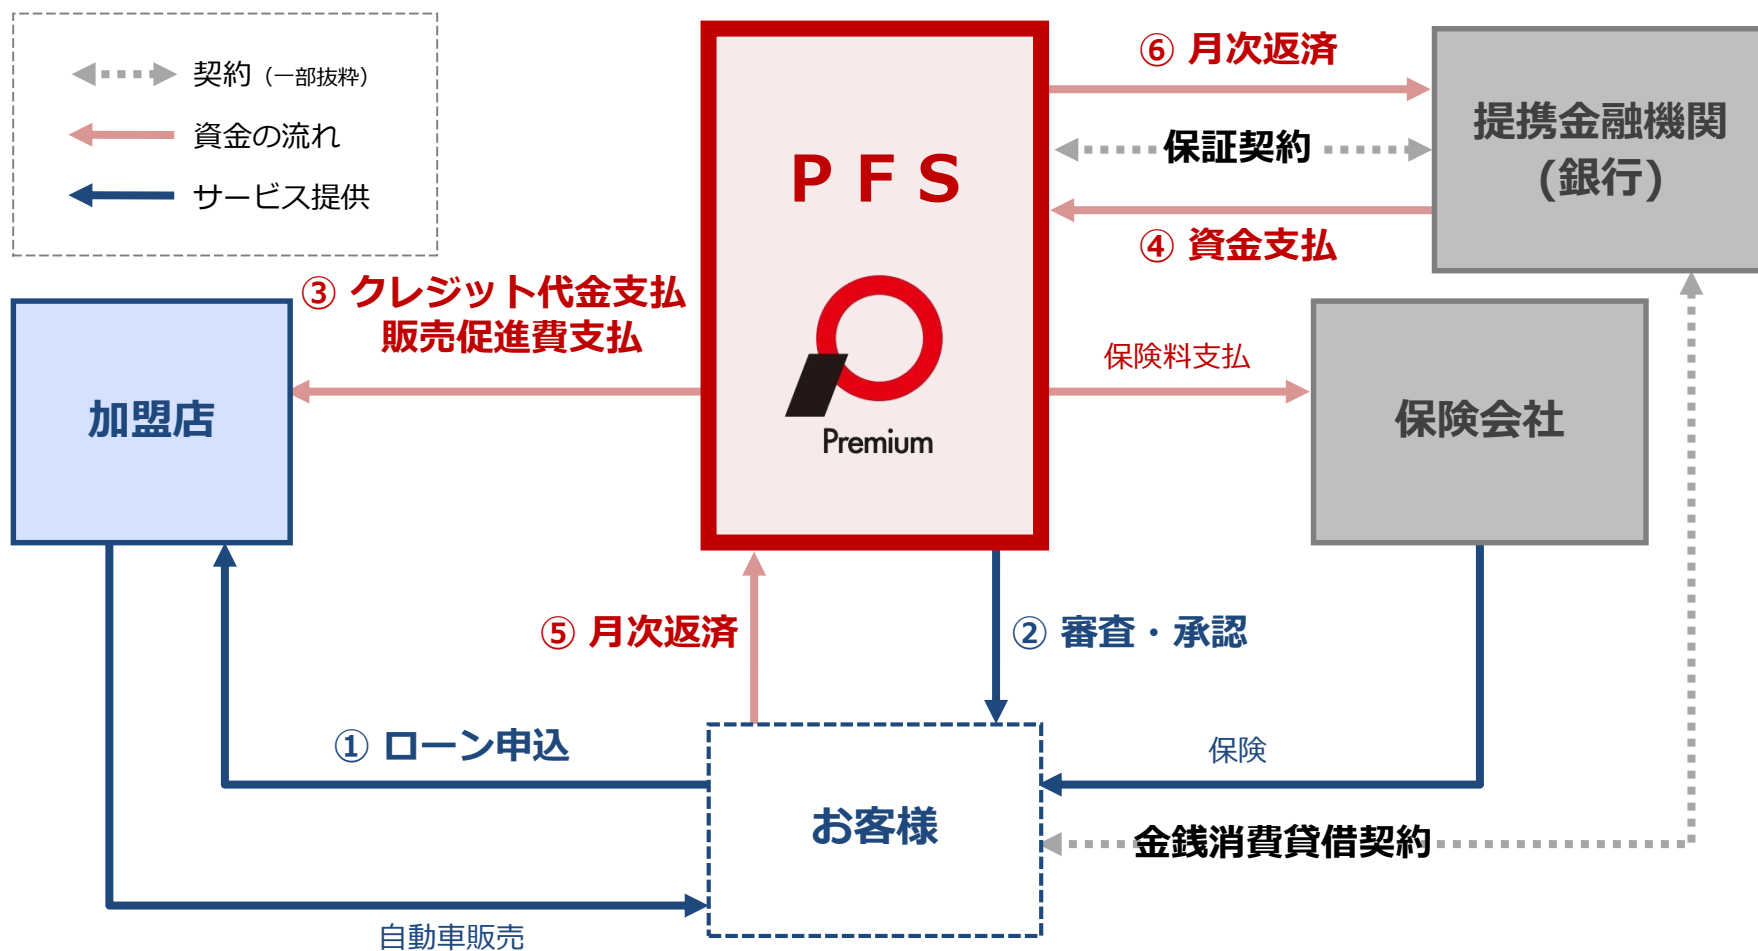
契約（一部抜粋）
資金の流れ
サービス提供

P F S

Premium

⑥ 月次返済
保証契約
④ 資金支払
提携金融機関
（銀行）

③ クレジット代金支払
販売促進費支払

加盟店

保険料支払
保険会社

⑤ 月次返済
② 審査・承認

① ローン申込
保険
お客様
金銭消費貸借契約
自動車販売